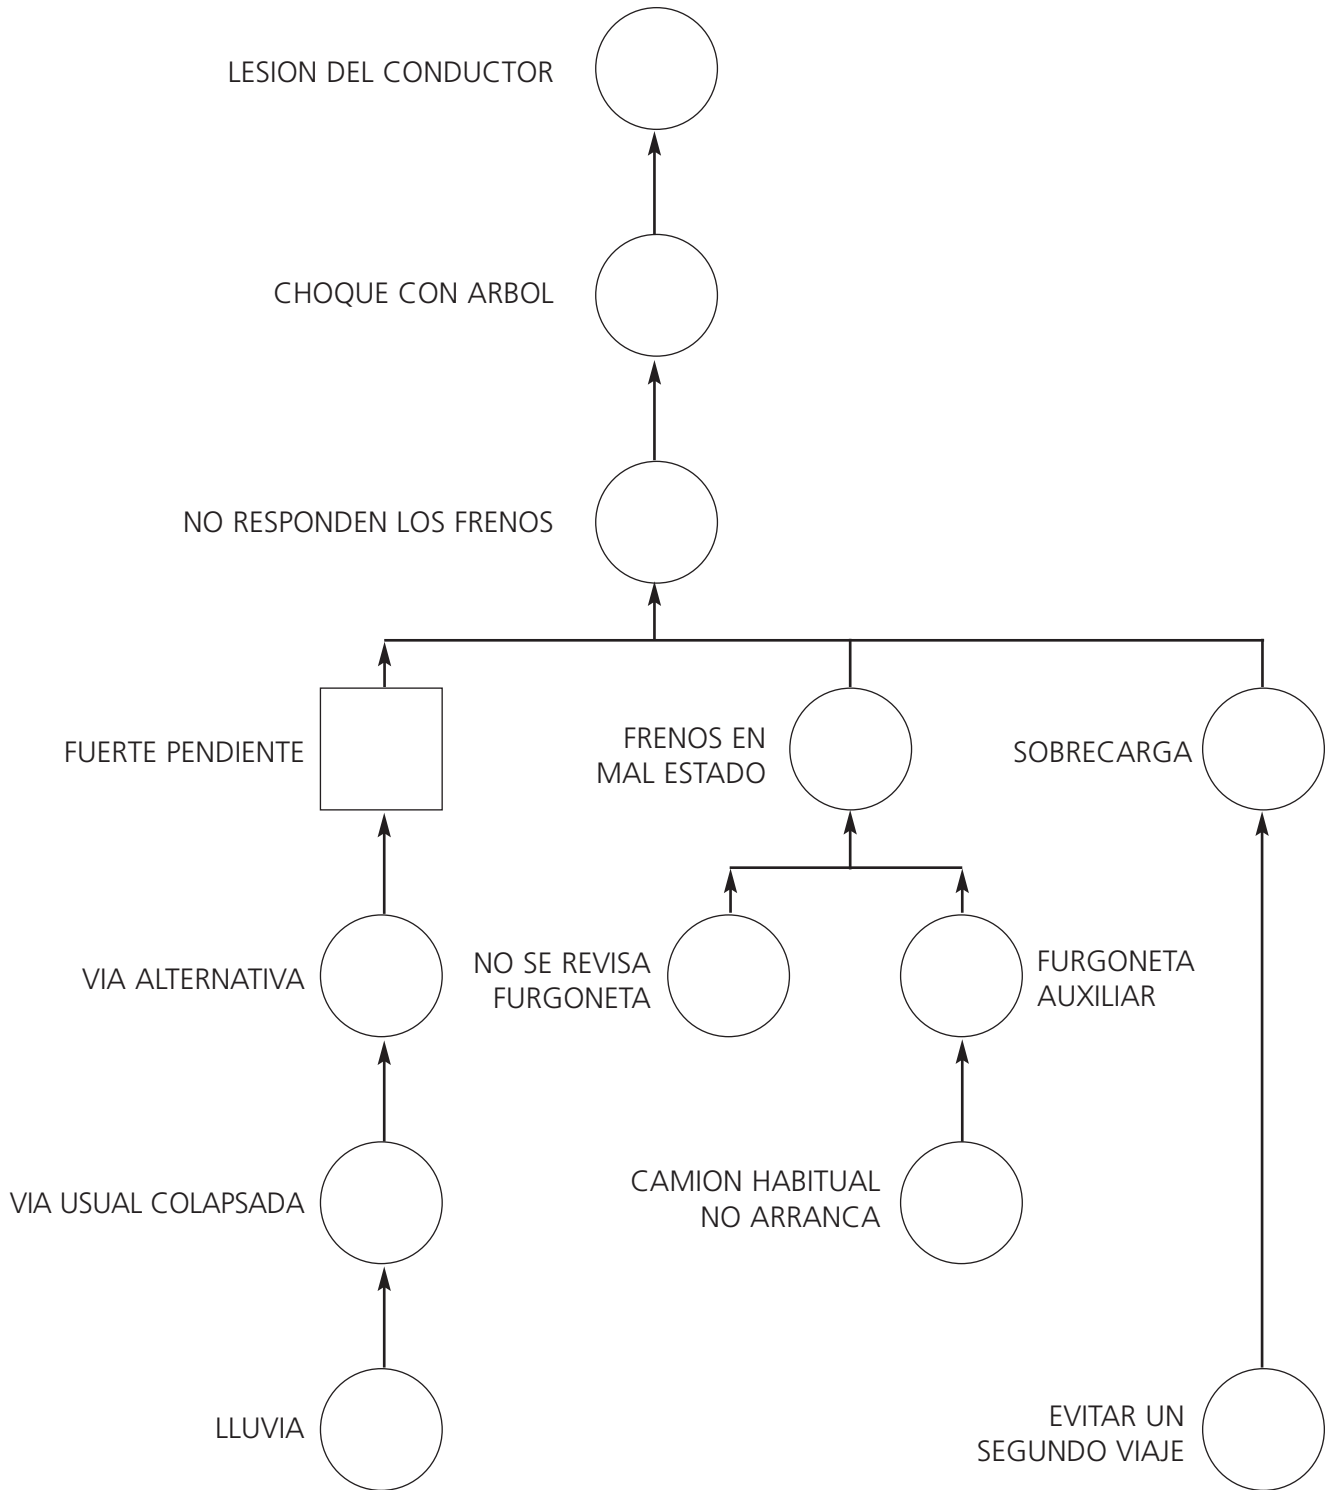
LESION DEL CONDUCTOR

CHOQUE CON ARBOL

NO RESPONDEN LOS FRENOS

FUERTE PENDIENTE

FRENOS EN MAL ESTADO

SOBRECARGA

VIA ALTERNATIVA

NO SE REVISA FURGONETA

FURGONETA AUXILIAR

VIA USUAL COLAPSADA

CAMION HABITUAL NO ARRANCA

LLUVIA

EVITAR UN SEGUNDO VIAJE